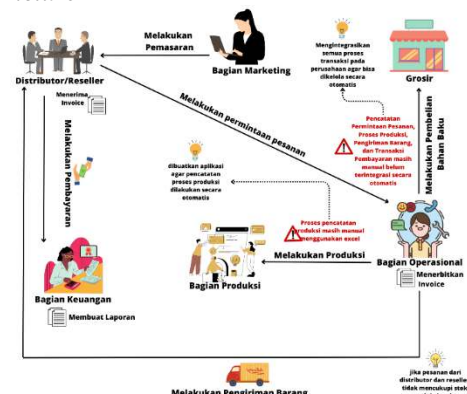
Melakukan Pemasaran

Bagian Marketing

Distributor/Reseller

Menerima Invoice

Mengintegrasikan semua proses transaksi pada perusahaan agar bisa dikelola secara otomatis

Grosir

Melakukan permintaan pesanan

Melakukan Pembayaran

Pencatatan Permintaan Pesanan, Proses Produksi, Pengiriman Barang, dan Transaksi Pembayaran masih manual belum terintegrasi secara otomatis

Melakukan Pembelian Bahan Baku

dibuatkan aplikasi agar pencatatan proses produksi dilakukan secara otomatis

Proses pencatatan produksi masih manual menggunakan excel

Melakukan Produksi

Bagian Operasional

Menerbitkan Invoice

Bagian Keuangan

Membuat Laporan

Bagian Produksi

Melakukan Pengiriman Barang

Jika pesanan dari distributor dan reseller tidak mencukupi stok